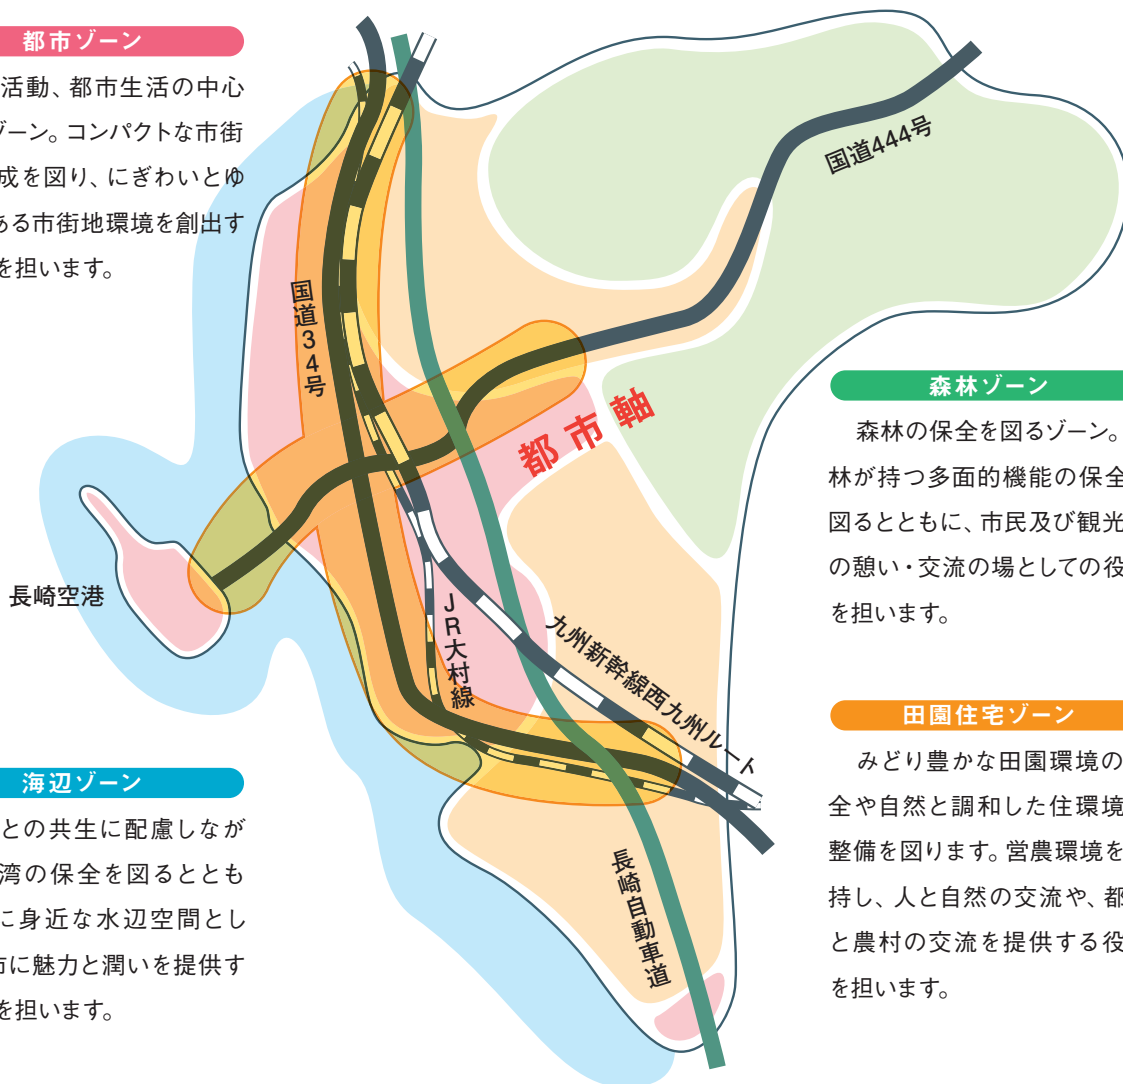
都市ゾーン

活動、都市生活の中心ゾーン。コンパクトな市街成を図り、にぎわいとゆある市街地環境を創出すを担います。

国道444号

国道34号

都市軸

長崎空港

JR大村線

九州新幹線西九州ルート

長崎自動車道

森林ゾーン

森林の保全を図るゾーン。林が持つ多面的機能の保全図るとともに、市民及び観光の憩い・交流の場としての役を担います。

田園住宅ゾーン

みどり豊かな田園環境の全や自然と調和した住環境整備を図ります。営農環境を持し、人と自然の交流や、都と農村の交流を提供する役を担います。

海辺ゾーン

との共生に配慮しなが湾の保全を図るととも に身近な水辺空間とし市に魅力と潤いを提供すを担います。